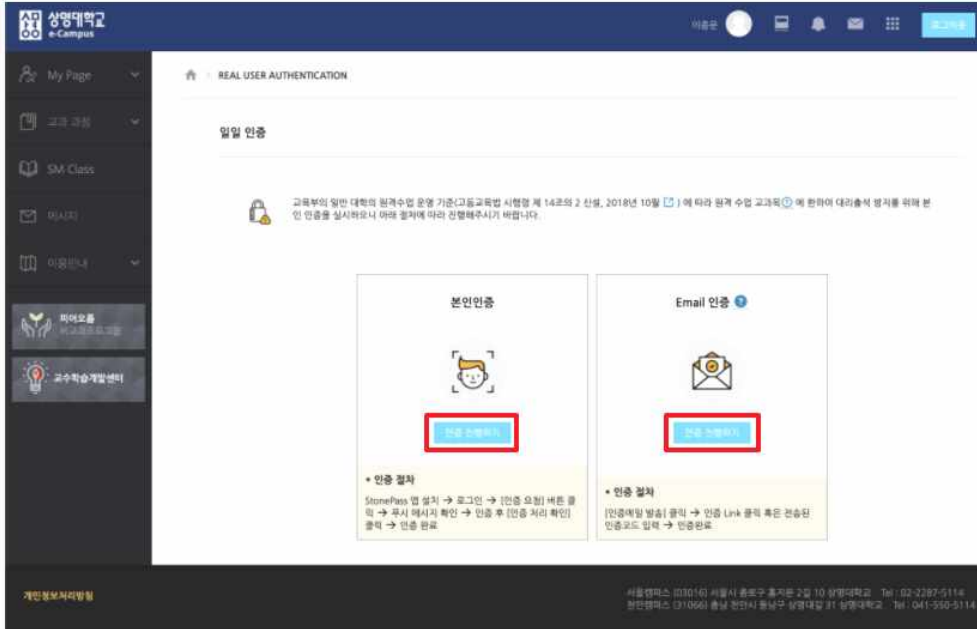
상명대학교 e-Campus

이종운

로그아웃

My Page

교과 과정

SM Class

메시지

이용안내

피어오름 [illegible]

교수학습개발센터

REAL USER AUTHENTICATION

일일 인증

교육부의 일반 대학의 원격수업 운영 기준(고등교육법 시행령 제 14조의 2 신설, 2018년 10월 ) 에 따라 원격 수업 교과목 에 한하여 대리출석 방지를 위해 본인 인증을 실시하오니 아래 절차에 따라 진행해주시기 바랍니다.

본인인증

인증 진행하기

• 인증 절차

StonePass 앱 설치 → 로그인 → [인증 요청] 버튼 클릭 → 푸시 메시지 확인 → 인증 후 [인증 처리 확인] 클릭 → 인증 완료

Email 인증

인증 진행하기

• 인증 절차

[인증메일 발송] 클릭 → 인증 Link 클릭 혹은 전송된 인증코드 입력 → 인증완료

개인정보처리방침

서울캠퍼스 (03016) 서울시 종로구 홍지문 2길 20 상명대학교 Tel : 02-2287-5114
천안캠퍼스 (31066) 충남 천안시 동남구 상명대길 31 상명대학교 Tel : 041-550-5114